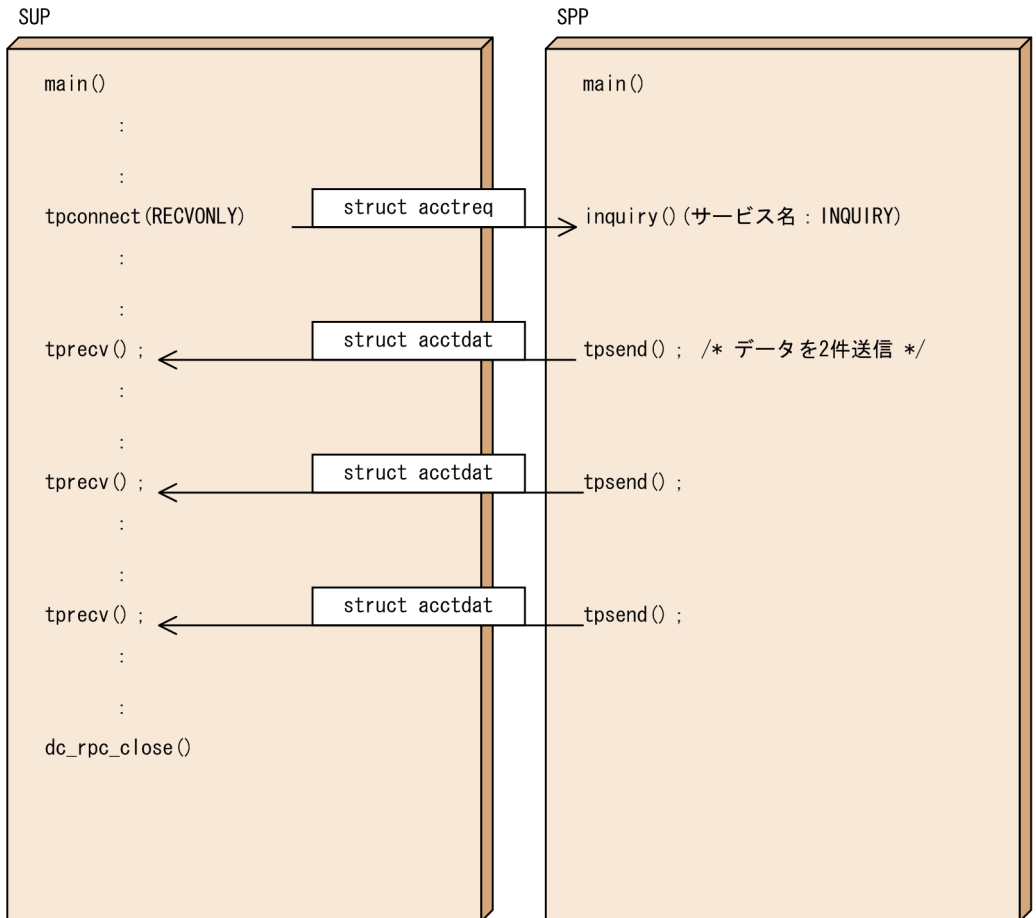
SUP

main()

:

:

tpconnect(RECVONLY)

:

:

tprecv();

:

:

tprecv();

:

:

tprecv();

:

:

dc_rpc_close()

struct acctreq

struct acctdat

struct acctdat

struct acctdat

SPP

main()

inquiry()(サービス名:INQUIRY)

tpsend(); /* データを2件送信 */

tpsend();

tpsend();